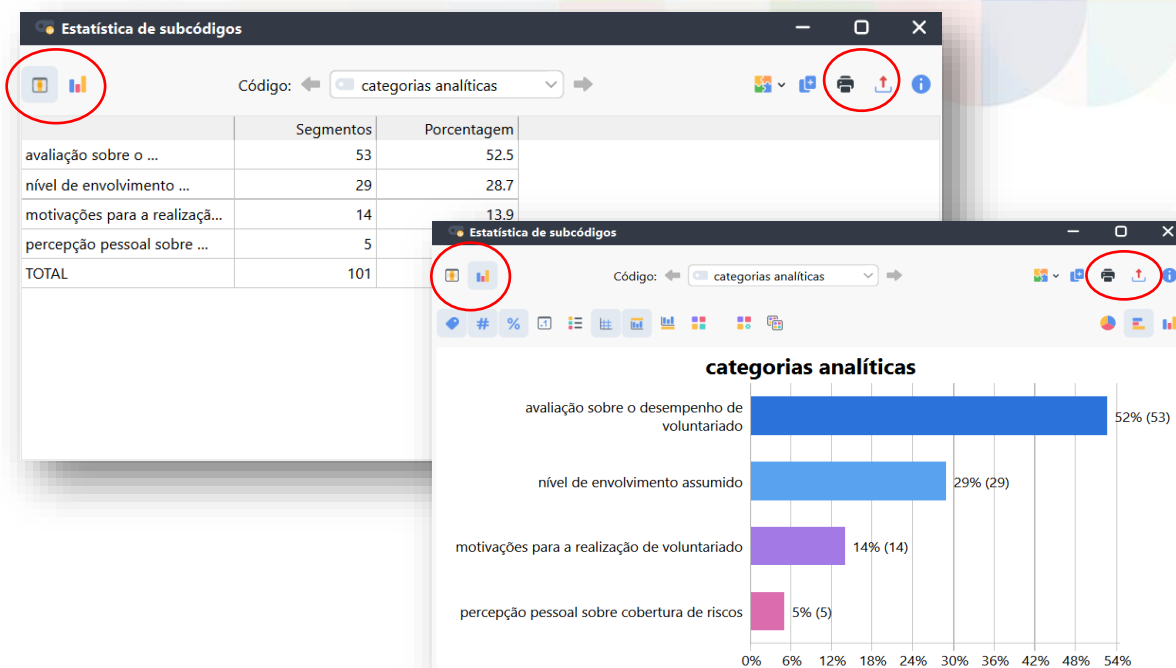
Estatística de subcódigos

Código: categorias analíticas

| | Segmentos | Porcentagem |
|---|---|---|
| avaliação sobre o ... | 53 | 52.5 |
| nível de envolvimento ... | 29 | 28.7 |
| motivações para a realizaçã... | 14 | 13.9 |
| percepção pessoal sobre ... | 5 | |
| TOTAL | 101 | |

Estatística de subcódigos

Código: categorias analíticas

# %

categorias analíticas

avaliação sobre o desempenho de voluntariado 52% (53)

nível de envolvimento assumido 29% (29)

motivações para a realização de voluntariado 14% (14)

percepção pessoal sobre cobertura de riscos 5% (5)

0% 6% 12% 18% 24% 30% 36% 42% 48% 54%